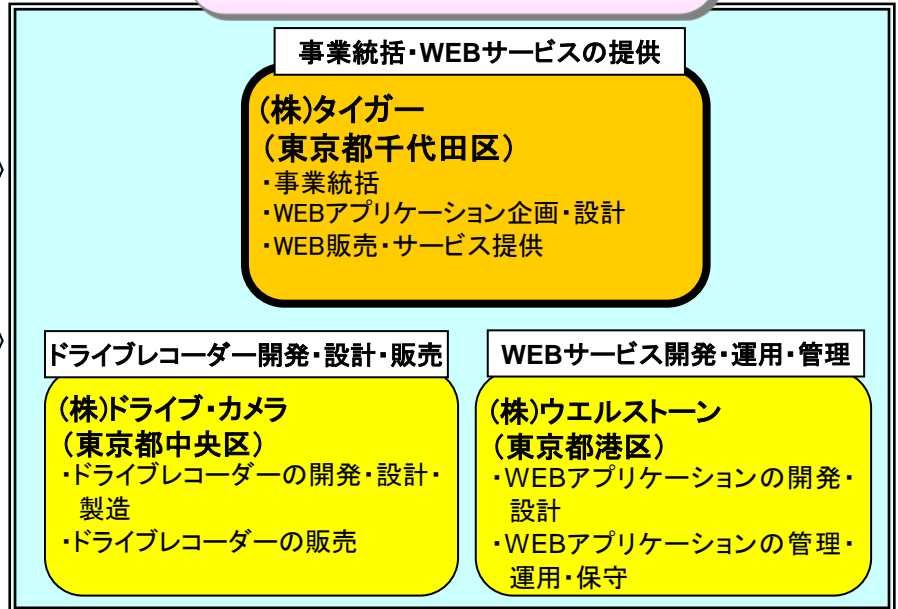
事業統括・WEBサービスの提供

(株)タイガー
（東京都千代田区）
・事業統括
・WEBアプリケーション企画・設計
・WEB販売・サービス提供

ドライブレコーダー開発・設計・販売

(株)ドライブ・カメラ
（東京都中央区）
・ドライブレコーダーの開発・設計・製造
・ドライブレコーダーの販売

WEBサービス開発・運用・管理

(株)ウエルストーン
（東京都港区）
・WEBアプリケーションの開発・設計
・WEBアプリケーションの管理・運用・保守